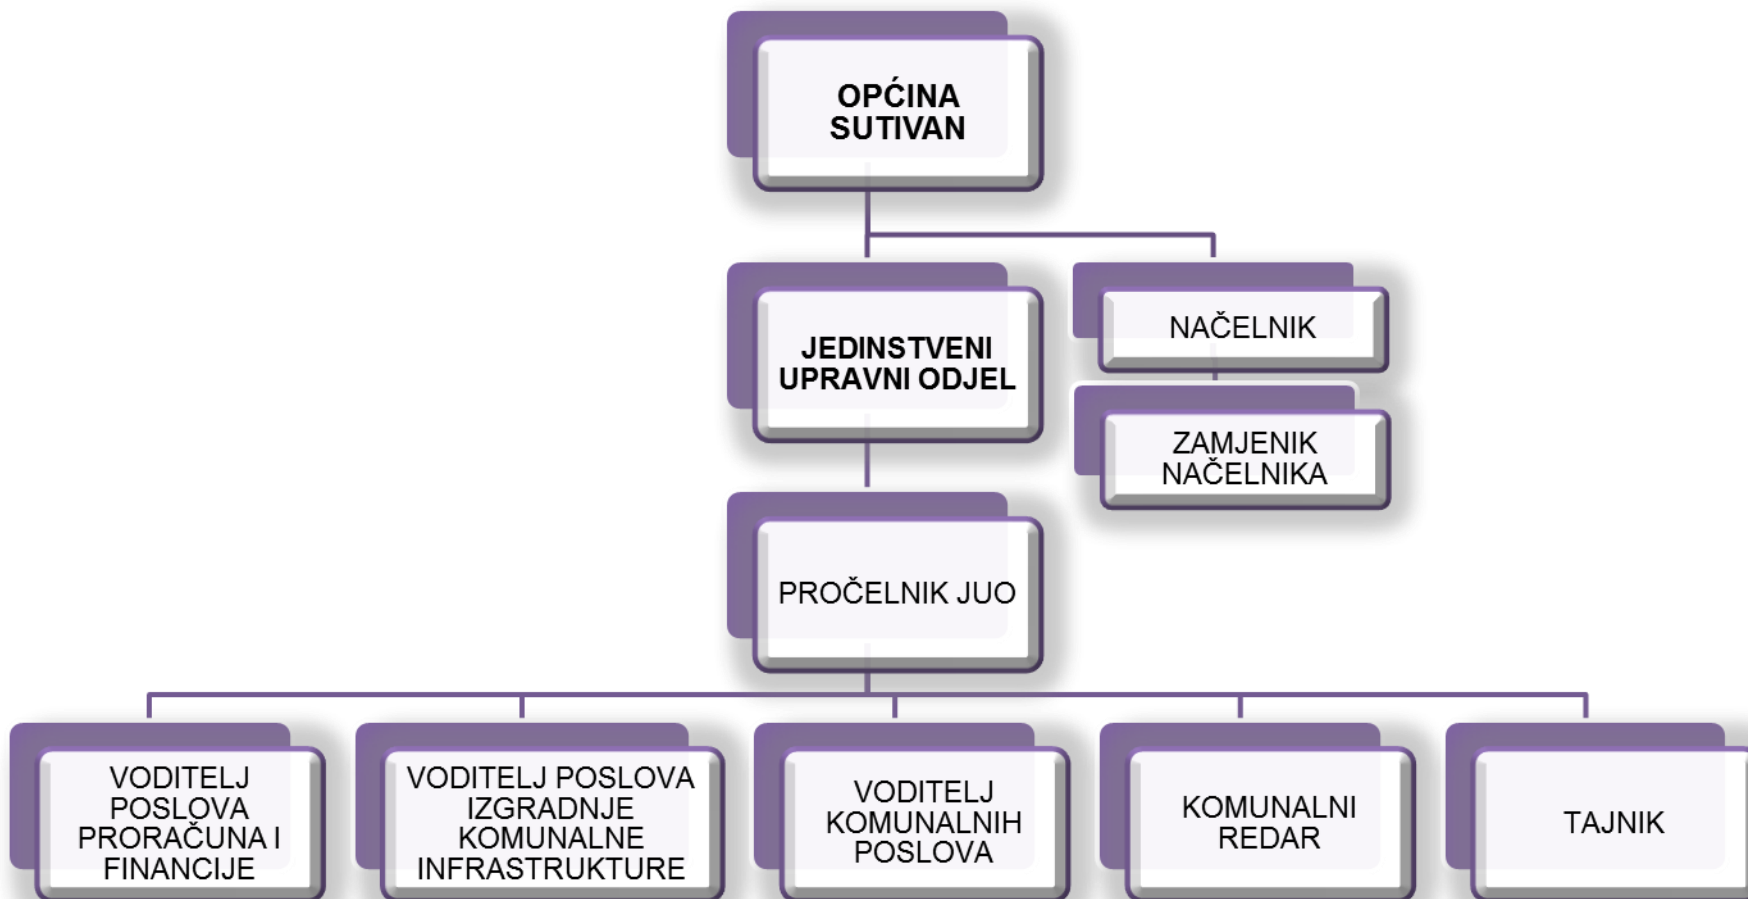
OPĆINA SUTIVAN

JEDINSTVENI UPRAVNI ODJEL

NAČELNIK

ZAMJENIK NAČELNIKA

PROČELNIK JUO

VODITELJ POSLOVA PRORAČUNA I FINANCIJE

VODITELJ POSLOVA IZGRADNJE KOMUNALNE INFRASTRUKTURE

VODITELJ KOMUNALNIH POSLOVA

KOMUNALNI REDAR

TAJNIK